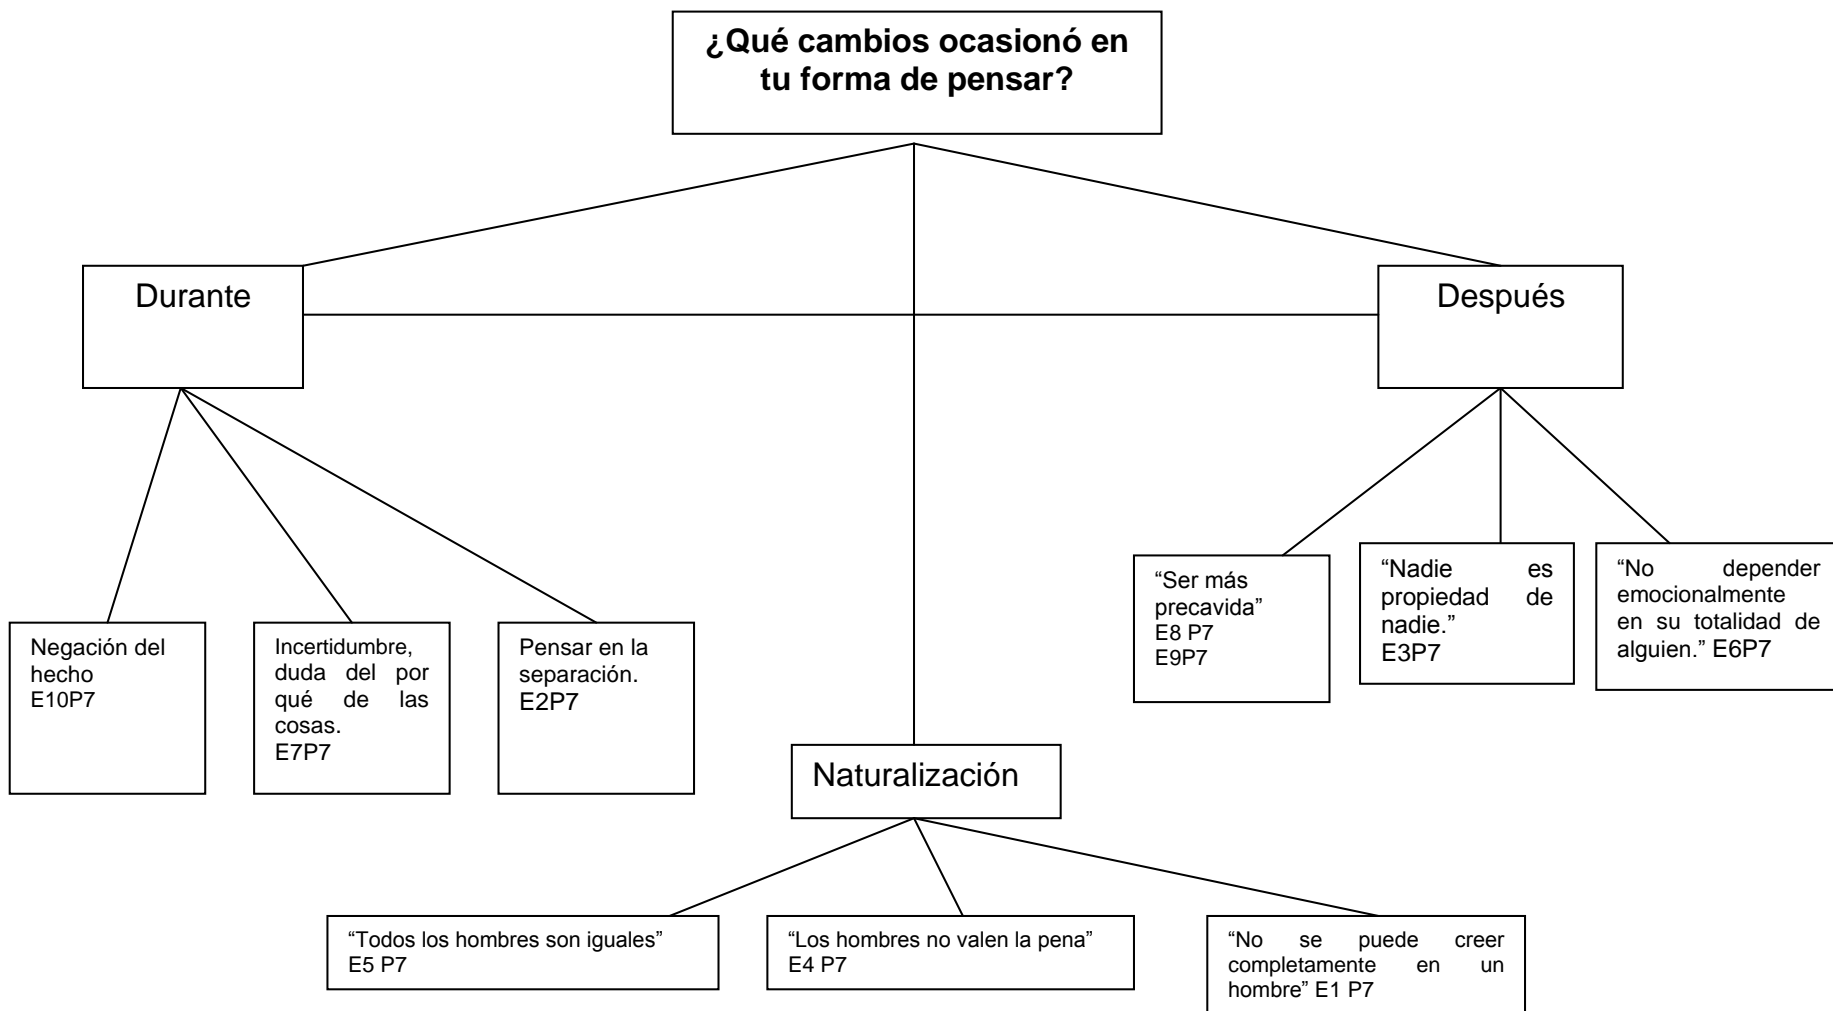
¿Qué cambios ocasionó en tu forma de pensar?

Durante

Después

Negación del hecho
E10P7

Incertidumbre, duda del por qué de las cosas.
E7P7

Pensar en la separación.
E2P7

Naturalización

"Ser más precavida"
E8 P7
E9P7

"Nadie es propiedad de nadie."
E3P7

"No depender emocionalmente en su totalidad de alguien." E6P7

"Todos los hombres son iguales"
E5 P7

"Los hombres no valen la pena"
E4 P7

"No se puede creer completamente en un hombre" E1 P7